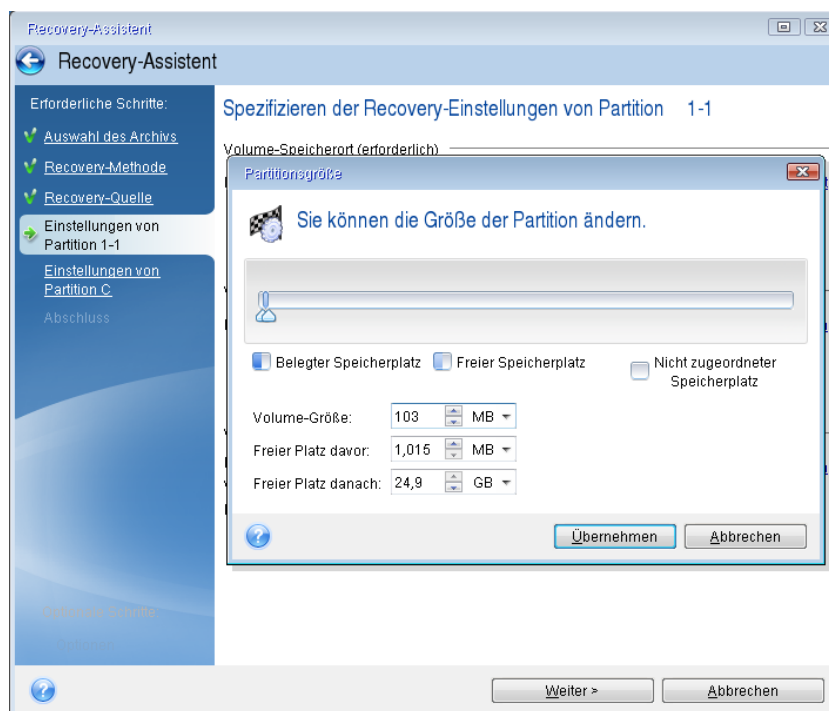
Recovery-Assistent

Recovery-Assistent

Erforderliche Schritte:

Auswahl des Archivs

Recovery-Methode

Recovery-Quelle

Einstellungen von Partition 1-1

Einstellungen von Partition C

Abschluss

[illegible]

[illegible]

Spezifizieren der Recovery-Einstellungen von Partition 1-1

Volume-Speicherort (erforderlich)

Partitionsgröße

Sie können die Größe der Partition ändern.

Belegter Speicherplatz

Freier Speicherplatz

Nicht zugeordneter Speicherplatz

| | | |
|---|---|---|
| Volume-Größe: | 103 | MB |
| Freier Platz davor: | 1,015 | MB |
| Freier Platz danach: | 24,9 | GB |

Übernehmen

Abbrechen

Weiter >

Abbrechen